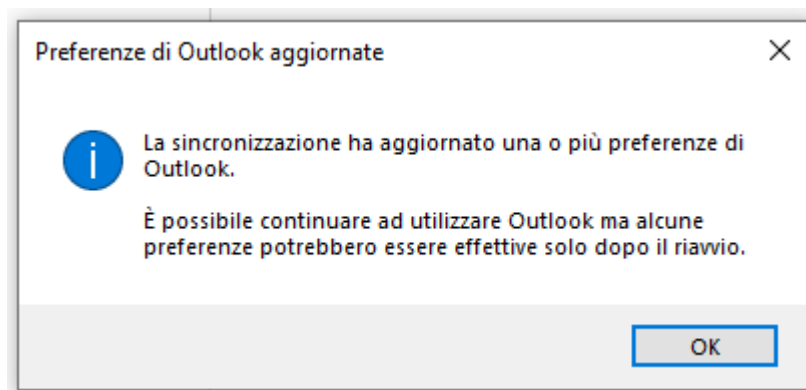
Preferenze di Outlook aggiornate

X

La sincronizzazione ha aggiornato una o più preferenze di Outlook.

È possibile continuare ad utilizzare Outlook ma alcune preferenze potrebbero essere effettive solo dopo il riavvio.

OK